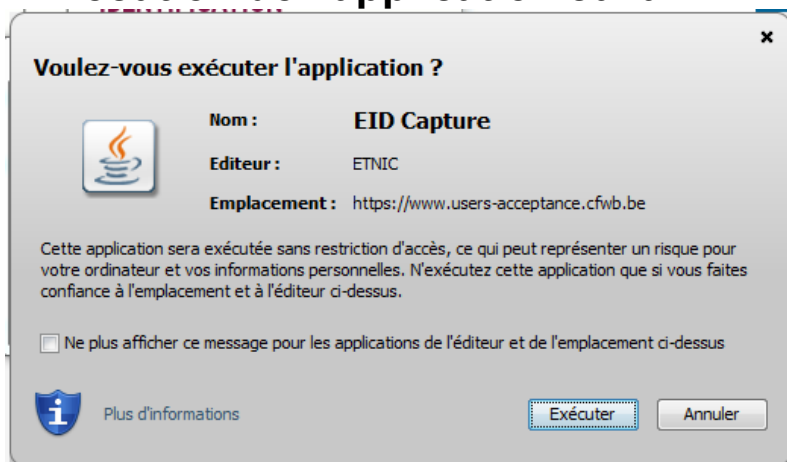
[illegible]

×

Voulez-vous exécuter l'application ?

Nom : EID Capture

Editeur : ETNIC

Emplacement : https://www.users-acceptance.cfwb.be

Cette application sera exécutée sans restriction d'accès, ce qui peut représenter un risque pour votre ordinateur et vos informations personnelles. N'exécutez cette application que si vous faites confiance à l'emplacement et à l'éditeur ci-dessus.

Ne plus afficher ce message pour les applications de l'éditeur et de l'emplacement ci-dessus

Plus d'informations

Exécuter

Annuler